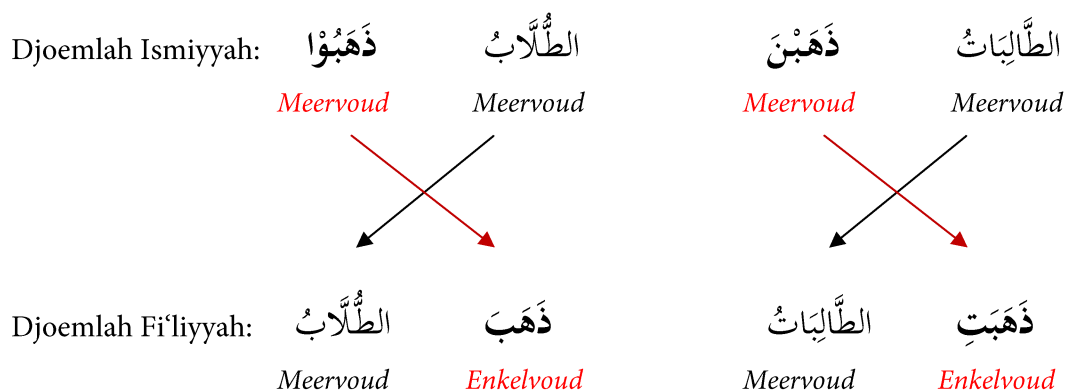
Djoemlah Ismiyyah: ذَهَبُوْا الطُّلَّابُ ذَهَبْنَ الطَّالِبَاتُ

Meervoud Meervoud Meervoud Meervoud

Djoemlah Fiʿliyyah: الطُّلَّابُ ذَهَبَ الطَّالِبَاتُ ذَهَبَتِ

Meervoud Enkelvoud Meervoud Enkelvoud